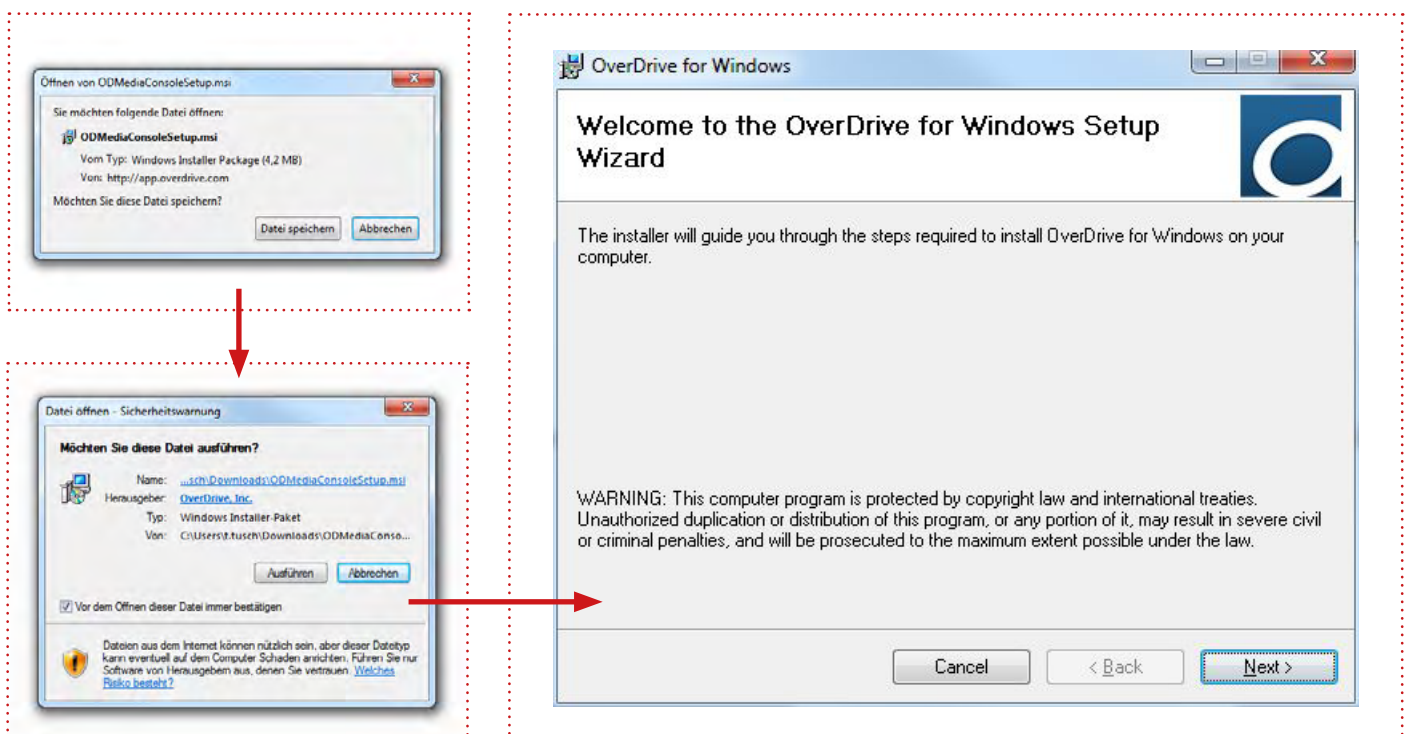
Öffnen von ODMediaConsoleSetup.msi

Sie möchten folgende Datei öffnen:

ODMediaConsoleSetup.msi

Vom Typ: Windows Installer Package (4,2 MB)

Von: http://app.overdrive.com

Möchten Sie diese Datei speichern?

Datei speichern | Abbrechen

Datei öffnen - Sicherheitswarnung

Möchten Sie diese Datei ausführen?

Name: ...sch\Downloads\ODMediaConsoleSetup.msi

Herausgeber: OverDrive, Inc.

Typ: Windows Installer-Paket

Von: C:\Users\t.tusch\Downloads\ODMediaConso...

Ausführen | Abbrechen

Vor dem Öffnen dieser Datei immer bestätigen

Dateien aus dem Internet können nützlich sein, aber dieser Dateityp kann eventuell auf dem Computer Schaden anrichten. Führen Sie nur Software von Herausgebern aus, denen Sie vertrauen. Welches Risiko besteht?

OverDrive for Windows

Welcome to the OverDrive for Windows Setup Wizard

The installer will guide you through the steps required to install OverDrive for Windows on your computer.

WARNING: This computer program is protected by copyright law and international treaties. Unauthorized duplication or distribution of this program, or any portion of it, may result in severe civil or criminal penalties, and will be prosecuted to the maximum extent possible under the law.

Cancel | < Back | Next >